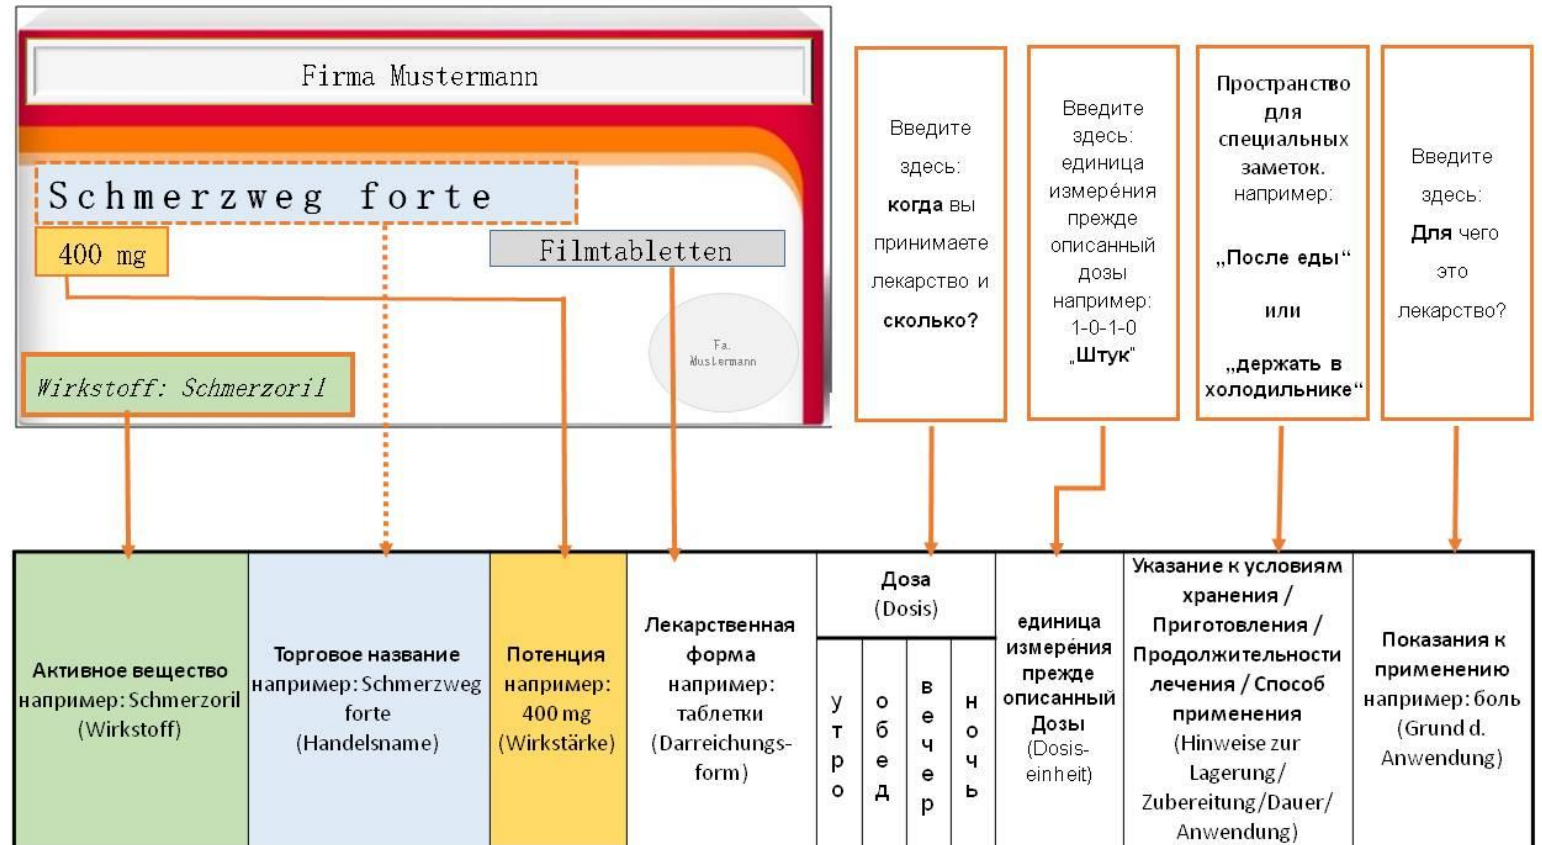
Firma Mustermann

Schmerzweg forte

400 mg

Filmtabletten

Fa. Mustermann

Wirkstoff: Schmerzoril

Введите здесь: **когда** вы принимаете лекарство и **сколько?**

Введите здесь: единица измере́ния прежде описанный дозы например: 1-0-1-0 „Штук"

Пространство для специальных заметок. например: „После еды" или „держать в холодильнике"

Введите здесь: **Для** чего это лекарство?

| Активное вещество например: Schmerzoril (Wirkstoff) | Торговое название например: Schmerzweg forte (Handelsname) | Потенция например: 400 mg (Wirkstärke) | Лекарственная форма например: таблетки (Darreichungsform) | Доза (Dosis) утро | обед | вечер | ночь | единица измере́ния прежде описанный Дозы (Dosiseinheit) | Указание к условиям хранения / Приготовления / Продолжительности лечения / Способ применения (Hinweise zur Lagerung/ Zubereitung/Dauer/ Anwendung) | Показания к применению например: боль (Grund d. Anwendung) |
|---|---|---|---|---|---|---|---|---|---|---|